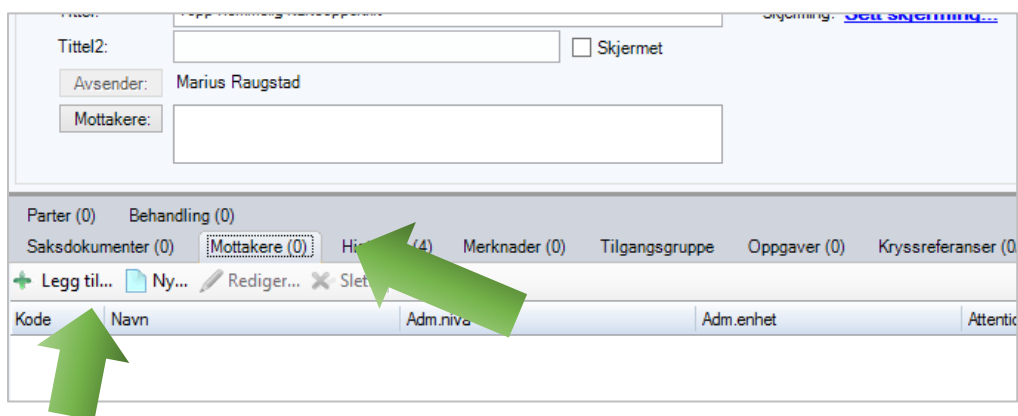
Tittel2:
Skjermet
Avsender:
Marius Raugstad
Mottakere:
Skjerming:
Sett skjerming...

Parter (0)
Behandling (0)
Saksdokumenter (0)
Mottakere (0)
Hi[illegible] (4)
Merknader (0)
Tilgangsgruppe
Oppgaver (0)
Kryssreferanser (0

Legg til...
Ny...
Rediger...
Slet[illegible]

| Kode | Navn | Adm.niv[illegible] | Adm.enhet | Attentio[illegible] |
|---|---|---|---|---|